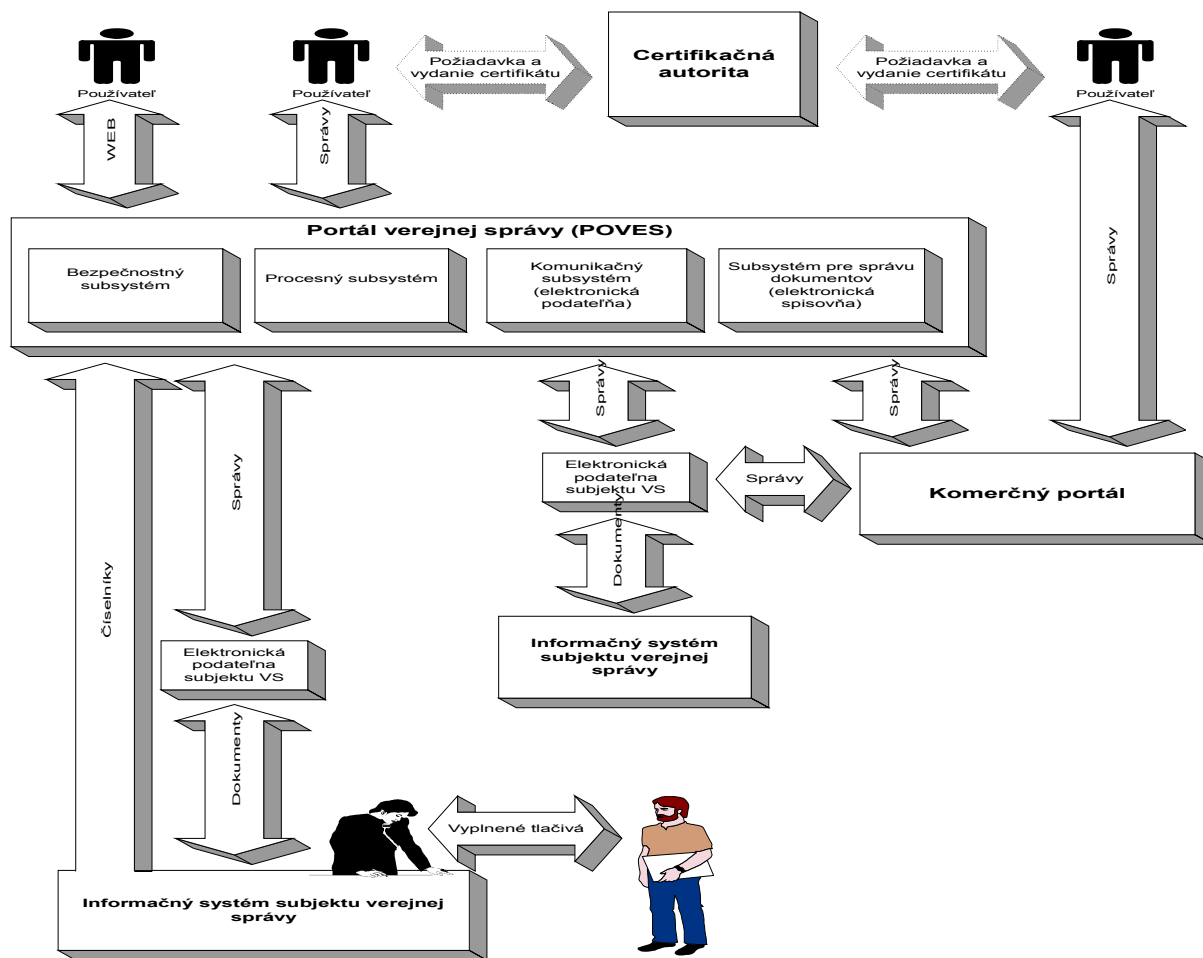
Používateľ

Používateľ

Požiadavka a vydanie certifikátu

Certifikačná autorita

Požiadavka a vydanie certifikátu

Používateľ

WEB

Správy

Správy

Portál verejnej správy (POVES)

Bezpečnostný subsystém

Procesný subsystém

Komunikačný subsystém (elektronická podateľňa)

Subsystém pre správu dokumentov (elektronická spisovňa)

Správy

Správy

Správy

Elektronická podateľna subjektu VS

Správy

Komerčný portál

Dokumenty

Číselníky

Informačný systém subjektu verejnej správy

Elektronická podateľna subjektu VS

Dokumenty

Vyplnené tlačivá

Informačný systém subjektu verejnej správy